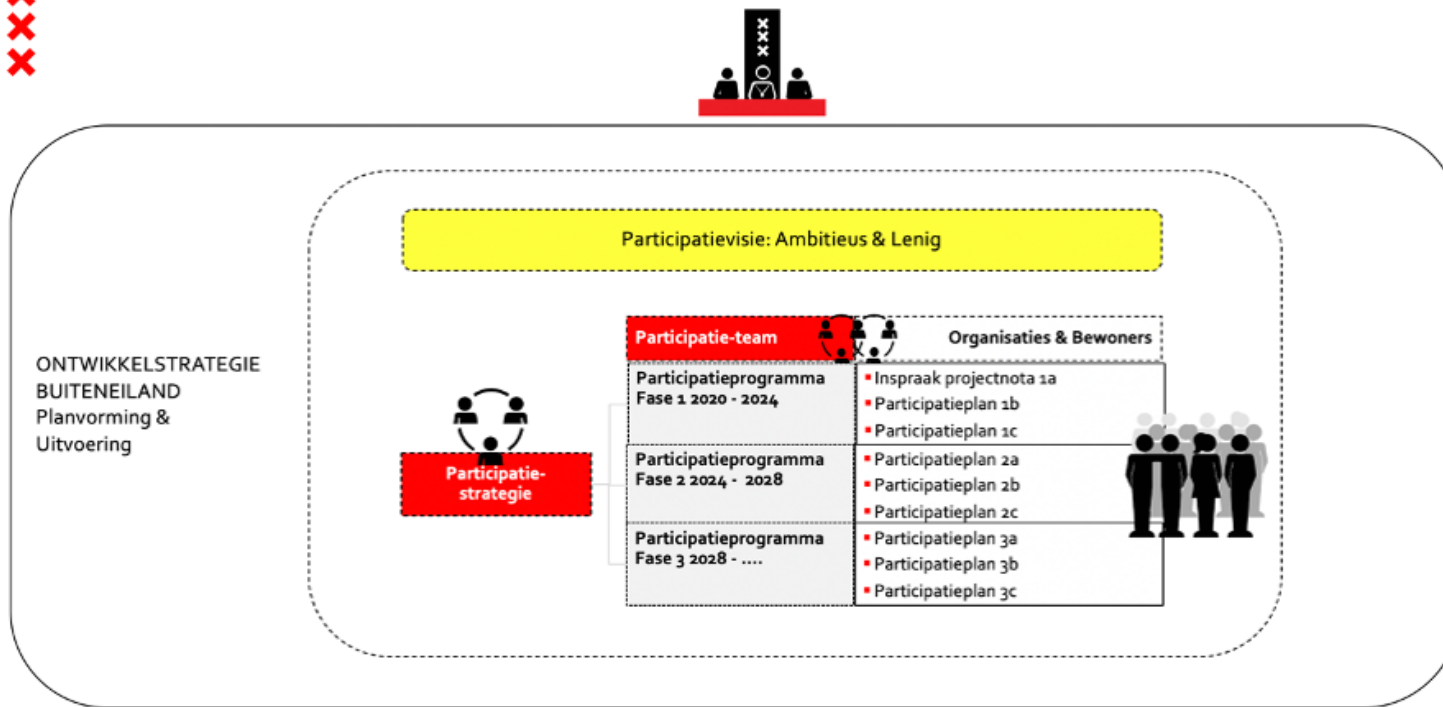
Participatievisie: Ambitieus & Lenig

ONTWIKKELSTRATEGIE BUITENEILAND
Planvorming & Uitvoering

Participatie-strategie

Participatie-team

Organisaties & Bewoners

Participatieprogramma Fase 1 2020 - 2024

- Inspraak projectnota 1a
- Participatieplan 1b
- Participatieplan 1c

Participatieprogramma Fase 2 2024 - 2028

- Participatieplan 2a
- Participatieplan 2b
- Participatieplan 2c

Participatieprogramma Fase 3 2028 - ....

- Participatieplan 3a
- Participatieplan 3b
- Participatieplan 3c